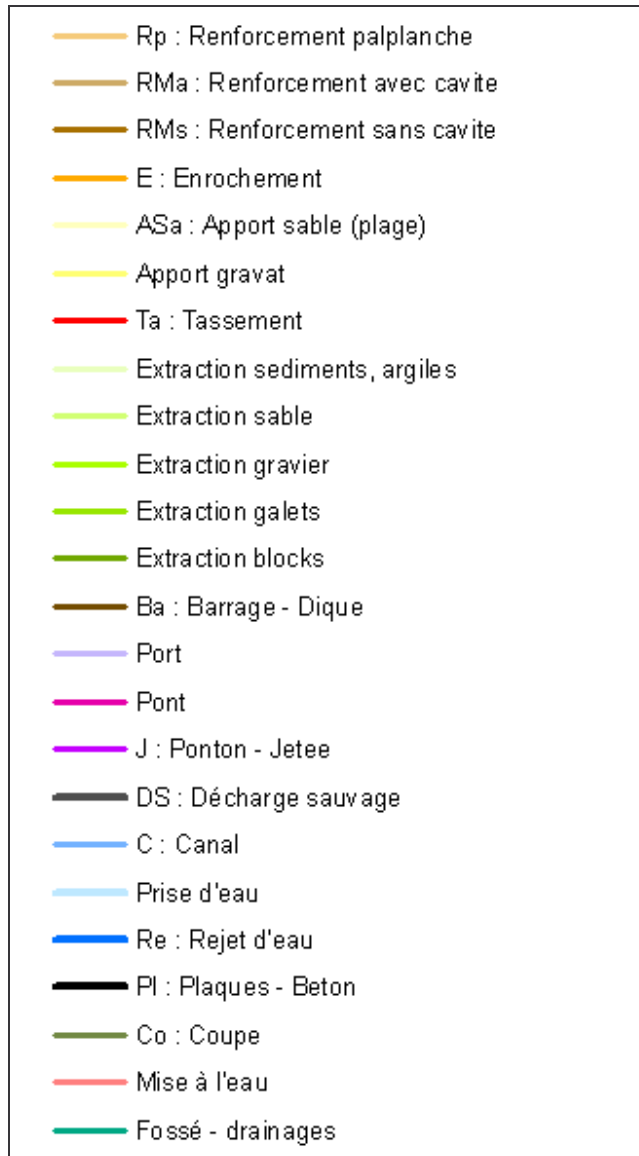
Rp : Renforcement palplanche
RMa : Renforcement avec cavite
RMs : Renforcement sans cavite
E : Enrochement
ASa : Apport sable (plage)
Apport gravat
Ta : Tassement
Extraction sediments, argiles
Extraction sable
Extraction gravier
Extraction galets
Extraction blocks
Ba : Barrage - Dique
Port
Pont
J : Ponton - Jetee
DS : Décharge sauvage
C : Canal
Prise d'eau
Re : Rejet d'eau
Pl : Plaques - Beton
Co : Coupe
Mise à l'eau
Fossé - drainages